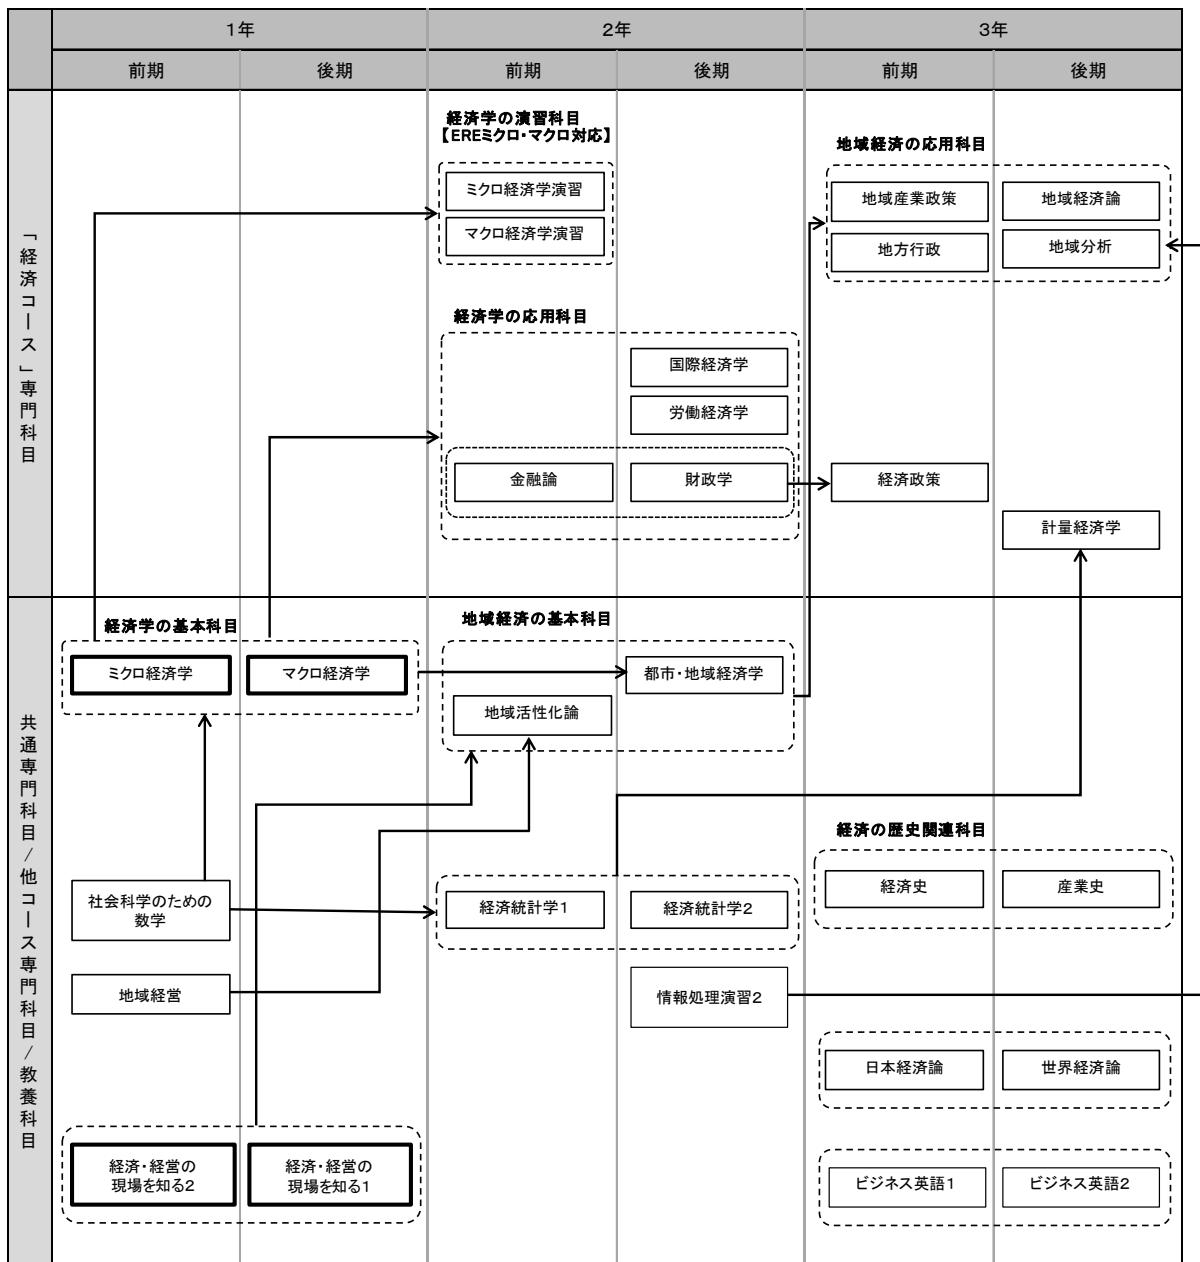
1年

2年

3年

前期

後期

前期

後期

前期

後期

「経済コース」専門科目

経済学の演習科目
【EREミクロ・マクロ対応】

ミクロ経済学演習

マクロ経済学演習

地域経済の応用科目

地域産業政策

地域経済論

地方行政

地域分析

経済学の応用科目

国際経済学

労働経済学

金融論

財政学

経済政策

計量経済学

共通専門科目／他コース専門科目／教養科目

経済学の基本科目

ミクロ経済学

マクロ経済学

地域経済の基本科目

都市・地域経済学

地域活性化論

経済の歴史関連科目

経済史

産業史

社会科学のための数学

経済統計学1

経済統計学2

地域経営

情報処理演習2

日本経済論

世界経済論

経済・経営の現場を知る2

経済・経営の現場を知る1

ビジネス英語1

ビジネス英語2